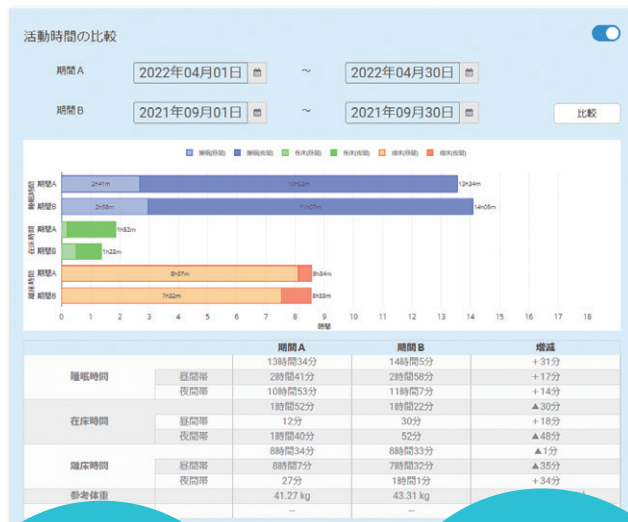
活動時間の比較

期間A 2022年04月01日 ～ 2022年04月30日

期間B 2021年09月01日 ～ 2021年09月30日 比較

睡眠(昼間) 睡眠(夜間) 在床(昼間) 在床(夜間) 離床(昼間) 離床(夜間)

睡眠時間 期間A 2h41m 10h53m 13h34m
期間B 2h58m 11h07m 14h05m
在床時間 期間A 1h52m
期間B 1h22m
離床時間 期間A 8h07m 8h34m
期間B 7h32m 8h33m

0 1 2 3 4 5 6 7 8 9 10 11 12 13 14 15 16 17 18
時間

| | | 期間A | 期間B | 増減 |
|---|---|---|---|---|
| 睡眠時間 | | 13時間34分 | 14時間5分 | ＋31分 |
| | 昼間帯 | 2時間41分 | 2時間58分 | ＋17分 |
| | 夜間帯 | 10時間53分 | 11時間7分 | ＋14分 |
| 在床時間 | | 1時間52分 | 1時間22分 | ▲30分 |
| | 昼間帯 | 12分 | 30分 | ＋18分 |
| | 夜間帯 | 1時間40分 | 52分 | ▲48分 |
| 離床時間 | | 8時間34分 | 8時間33分 | ▲1分 |
| | 昼間帯 | 8時間7分 | 7時間32分 | ▲35分 |
| | 夜間帯 | 27分 | 1時間1分 | ＋34分 |
| 参考体重 | | 41.27 kg | 43.31 kg | |